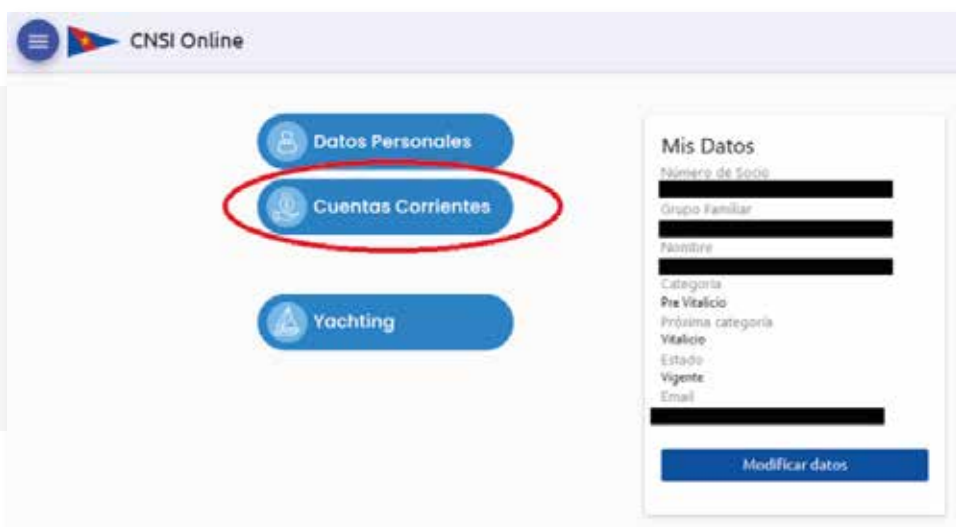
CNSI Online

Datos Personales

Cuentas Corrientes

Yachting

Mis Datos

Número de Socio

Grupo Familiar

Nombre

Categoría
Pre Vitalicio

Próxima categoría
Vitalicio

Estado
Vigente

Email

Modificar datos